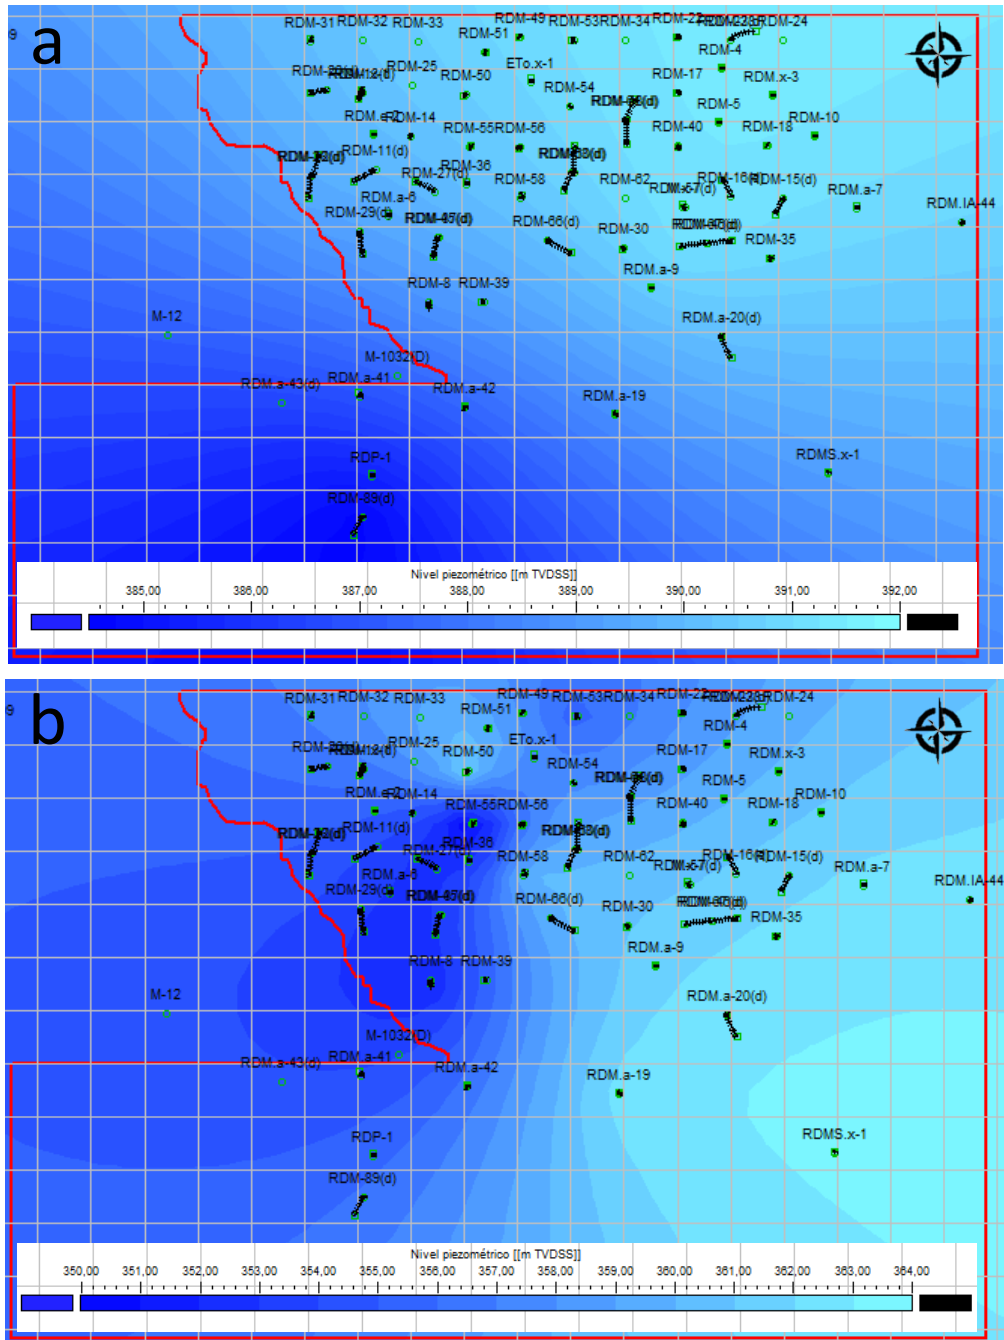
a

9

RDM-31 RDM-32 RDM-33 RDM-49 RDM-53 RDM-34 RDM-22 RDM-23(d) RDM-24
RDM-51
RDM-4
ETo.x-1
RDM-30(d) RDM-12(d) RDM-25 RDM-50 RDM-17 RDM.x-3
RDM-54
RDM-36(d) RDM-5
RDM.e-2 RDM-14 RDM-10
RDM-55 RDM-56 RDM-40 RDM-18
RDM-13(d) RDM-11(d) RDM-63(d)
RDM-36
RDM-27(d) RDM-62 RDM-16(d) RDM-15(d)
RDM-58 RDM-57(d)
RDM.a-6 RDM.a-7
RDM.IA-44
RDM-29(d) RDM-45(d) RDM-66(d) RDM-65(d)
RDM-30
RDM-35
RDM.a-9
RDM-8 RDM-39
M-12
RDM.a-20(d)
M-1032(D)
RDM.a-43(d) RDM.a-41
RDM.a-42
RDM.a-19
RDP-1
RDMS.x-1
RDM-89(d)

Nivel piezométrico [[m TVDSS]]
385,00 386,00 387,00 388,00 389,00 390,00 391,00 392,00

b

9

RDM-31 RDM-32 RDM-33 RDM-49 RDM-53 RDM-34 RDM-22 RDM-23(d) RDM-24
RDM-51
RDM-4
ETo.x-1
RDM-30(d) RDM-12(d) RDM-25 RDM-50 RDM-17 RDM.x-3
RDM-54
RDM-36(d) RDM-5
RDM.e-2 RDM-14 RDM-10
RDM-55 RDM-56 RDM-40 RDM-18
RDM-13(d) RDM-11(d) RDM-63(d)
RDM-36
RDM-27(d) RDM-62 RDM-16(d) RDM-15(d)
RDM-58 RDM-57(d)
RDM.a-6 RDM.a-7
RDM.IA-44
RDM-29(d) RDM-45(d) RDM-66(d) RDM-65(d)
RDM-30
RDM-35
RDM.a-9
RDM-8 RDM-39
M-12
RDM.a-20(d)
M-1032(D)
RDM.a-43(d) RDM.a-41
RDM.a-42
RDM.a-19
RDP-1
RDMS.x-1
RDM-89(d)

Nivel piezométrico [[m TVDSS]]
350,00 351,00 352,00 353,00 354,00 355,00 356,00 357,00 358,00 359,00 360,00 361,00 362,00 363,00 364,00